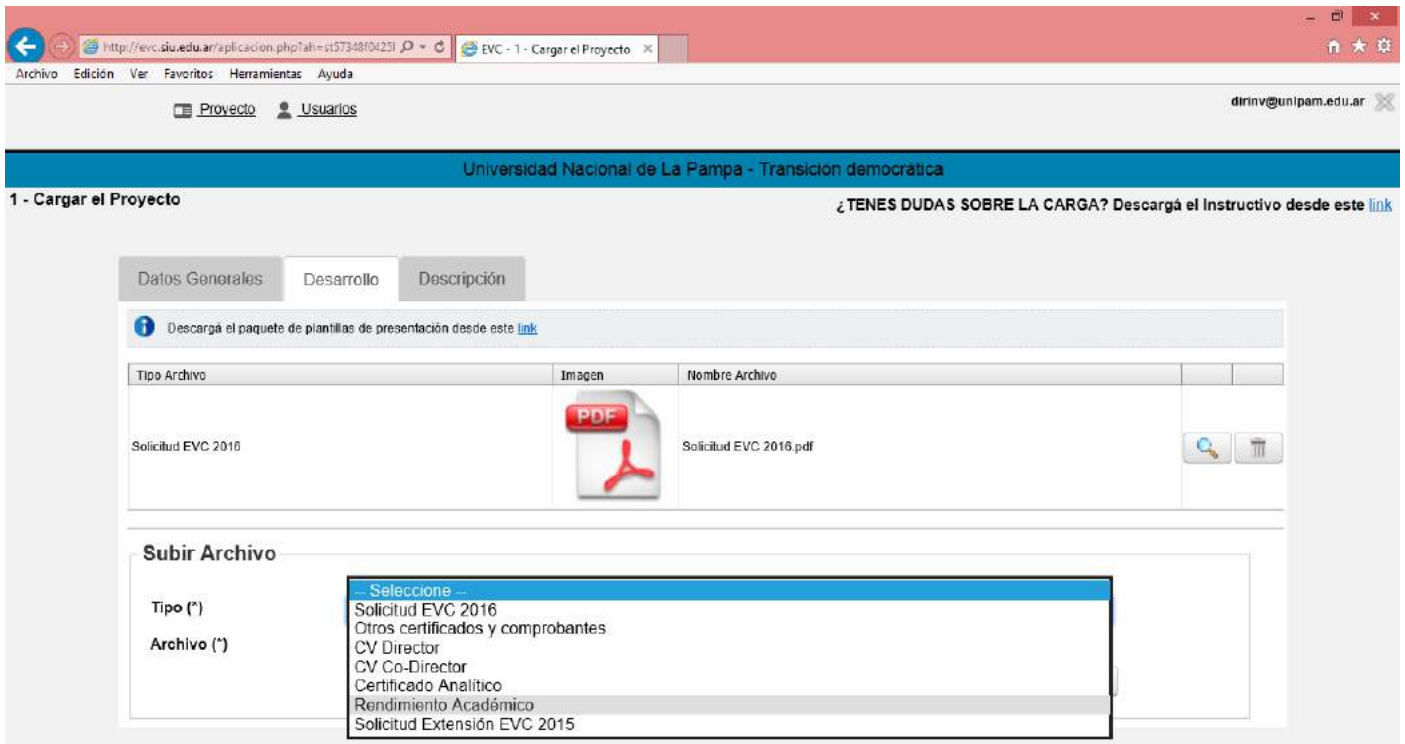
http://evc.siu.edu.ar/aplicacion.php?ah=st57348f04251
EVC - 1 - Cargar el Proyecto ×

Archivo Edición Ver Favoritos Herramientas Ayuda

Proyecto Usuarios

dirinv@unipam.edu.ar

Universidad Nacional de La Pampa - Transición democrática

1 - Cargar el Proyecto

¿TENES DUDAS SOBRE LA CARGA? Descargá el Instructivo desde este link

Datos Generales Desarrollo Descripción

Descargá el paquete de plantillas de presentación desde este link

| Tipo Archivo | Imagen | Nombre Archivo | | |
|---|---|---|---|---|
| Solicitud EVC 2016 | PDF | Solicitud EVC 2016.pdf | | |

Subir Archivo

Tipo (*)

Archivo (*)

-- Seleccione --
Solicitud EVC 2016
Otros certificados y comprobantes
CV Director
CV Co-Director
Certificado Analítico
Rendimiento Académico
Solicitud Extensión EVC 2015